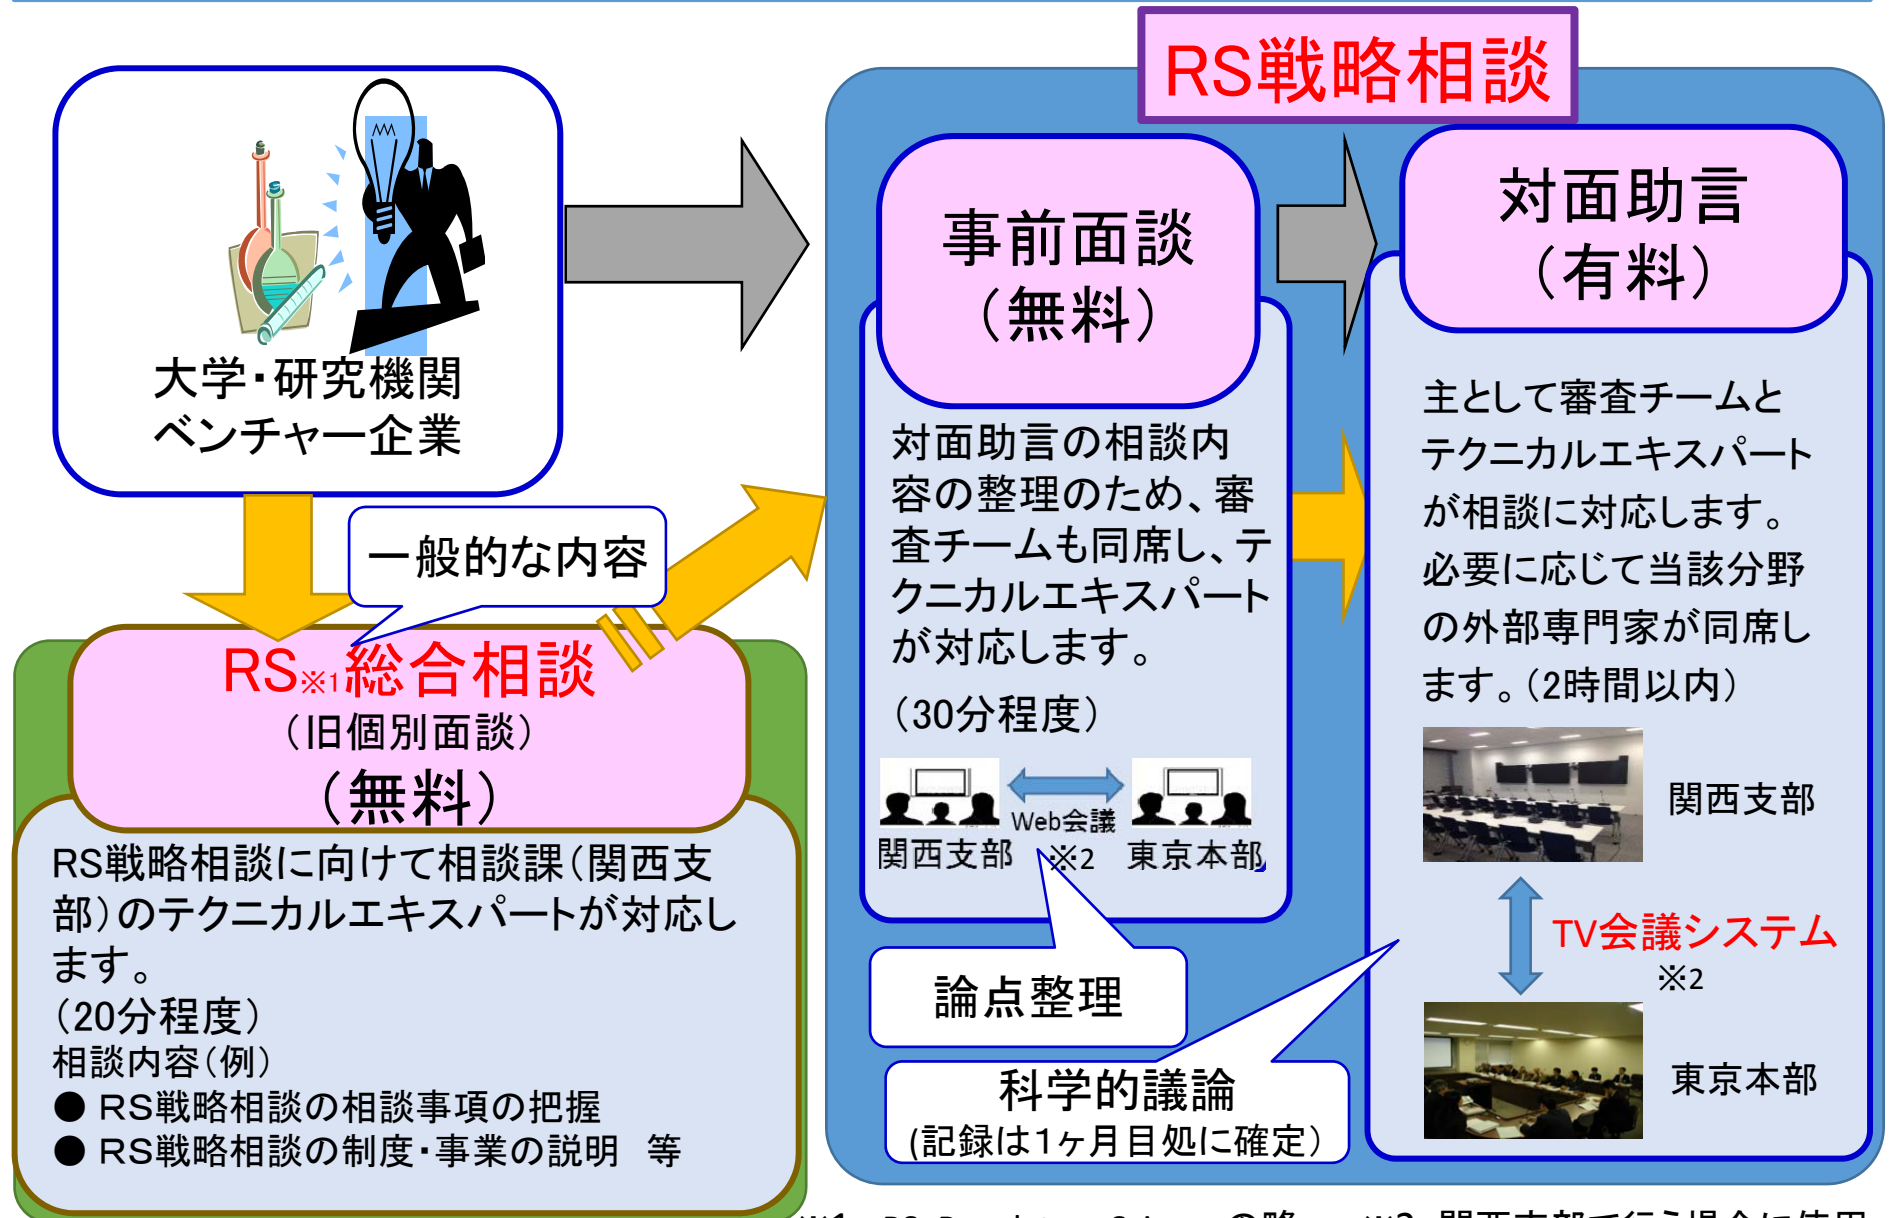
RS戦略相談

大学・研究機関
ベンチャー企業

一般的な内容

RS※1総合相談
（旧個別面談）
（無料）

RS戦略相談に向けて相談課（関西支部）のテクニカルエキスパートが対応します。
（20分程度）
相談内容（例）
● RS戦略相談の相談事項の把握
● RS戦略相談の制度・事業の説明　等

事前面談
（無料）

対面助言の相談内容の整理のため、審査チームも同席し、テクニカルエキスパートが対応します。
（30分程度）

Web会議
関西支部　※2　東京本部

論点整理

科学的議論
（記録は1ヶ月目処に確定）

対面助言
（有料）

主として審査チームとテクニカルエキスパートが相談に対応します。必要に応じて当該分野の外部専門家が同席します。（2時間以内）

関西支部

TV会議システム
※2

東京本部

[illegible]